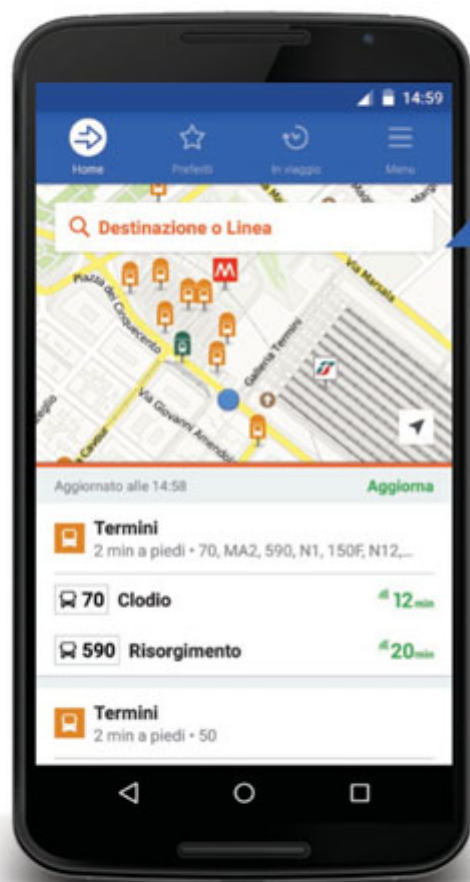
14:59

Home
Preferiti
In viaggio
Menu

Destinazione o Linea

Piazza dei Cinquecento
Via Marsala
Galleria Termini
Via Giovanni Amendola
Via Cavour

Aggiornato alle 14:58
Aggiorna

Termini
2 min a piedi • 70, MA2, 590, N1, 150F, N12,...

70 Clodio
12 min

590 Risorgimento
20 min

Termini
2 min a piedi • 50